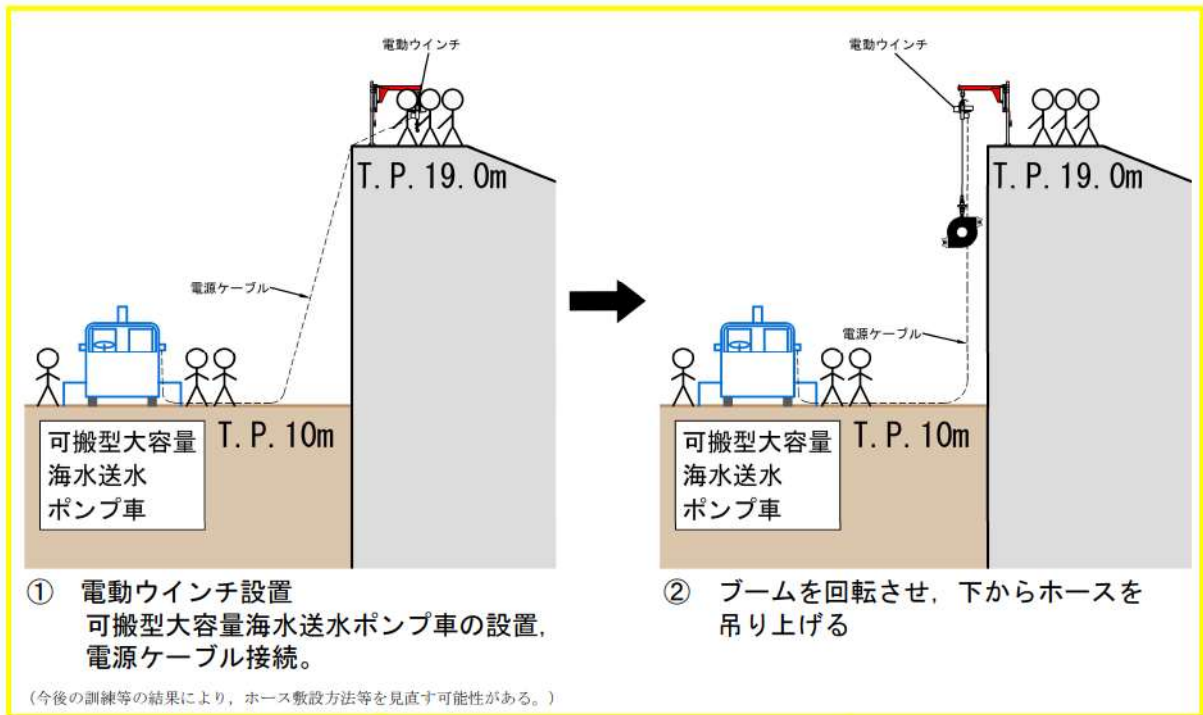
電動ウインチ

T. P. 19. 0m

電源ケーブル

可搬型大容量
海水送水
ポンプ車

T. P. 10m

① 電動ウインチ設置
可搬型大容量海水送水ポンプ車の設置，
電源ケーブル接続。

電動ウインチ

T. P. 19. 0m

電源ケーブル

可搬型大容量
海水送水
ポンプ車

T. P. 10m

② ブームを回転させ，下からホースを吊り上げる

（今後の訓練等の結果により，ホース敷設方法等を見直す可能性がある。）